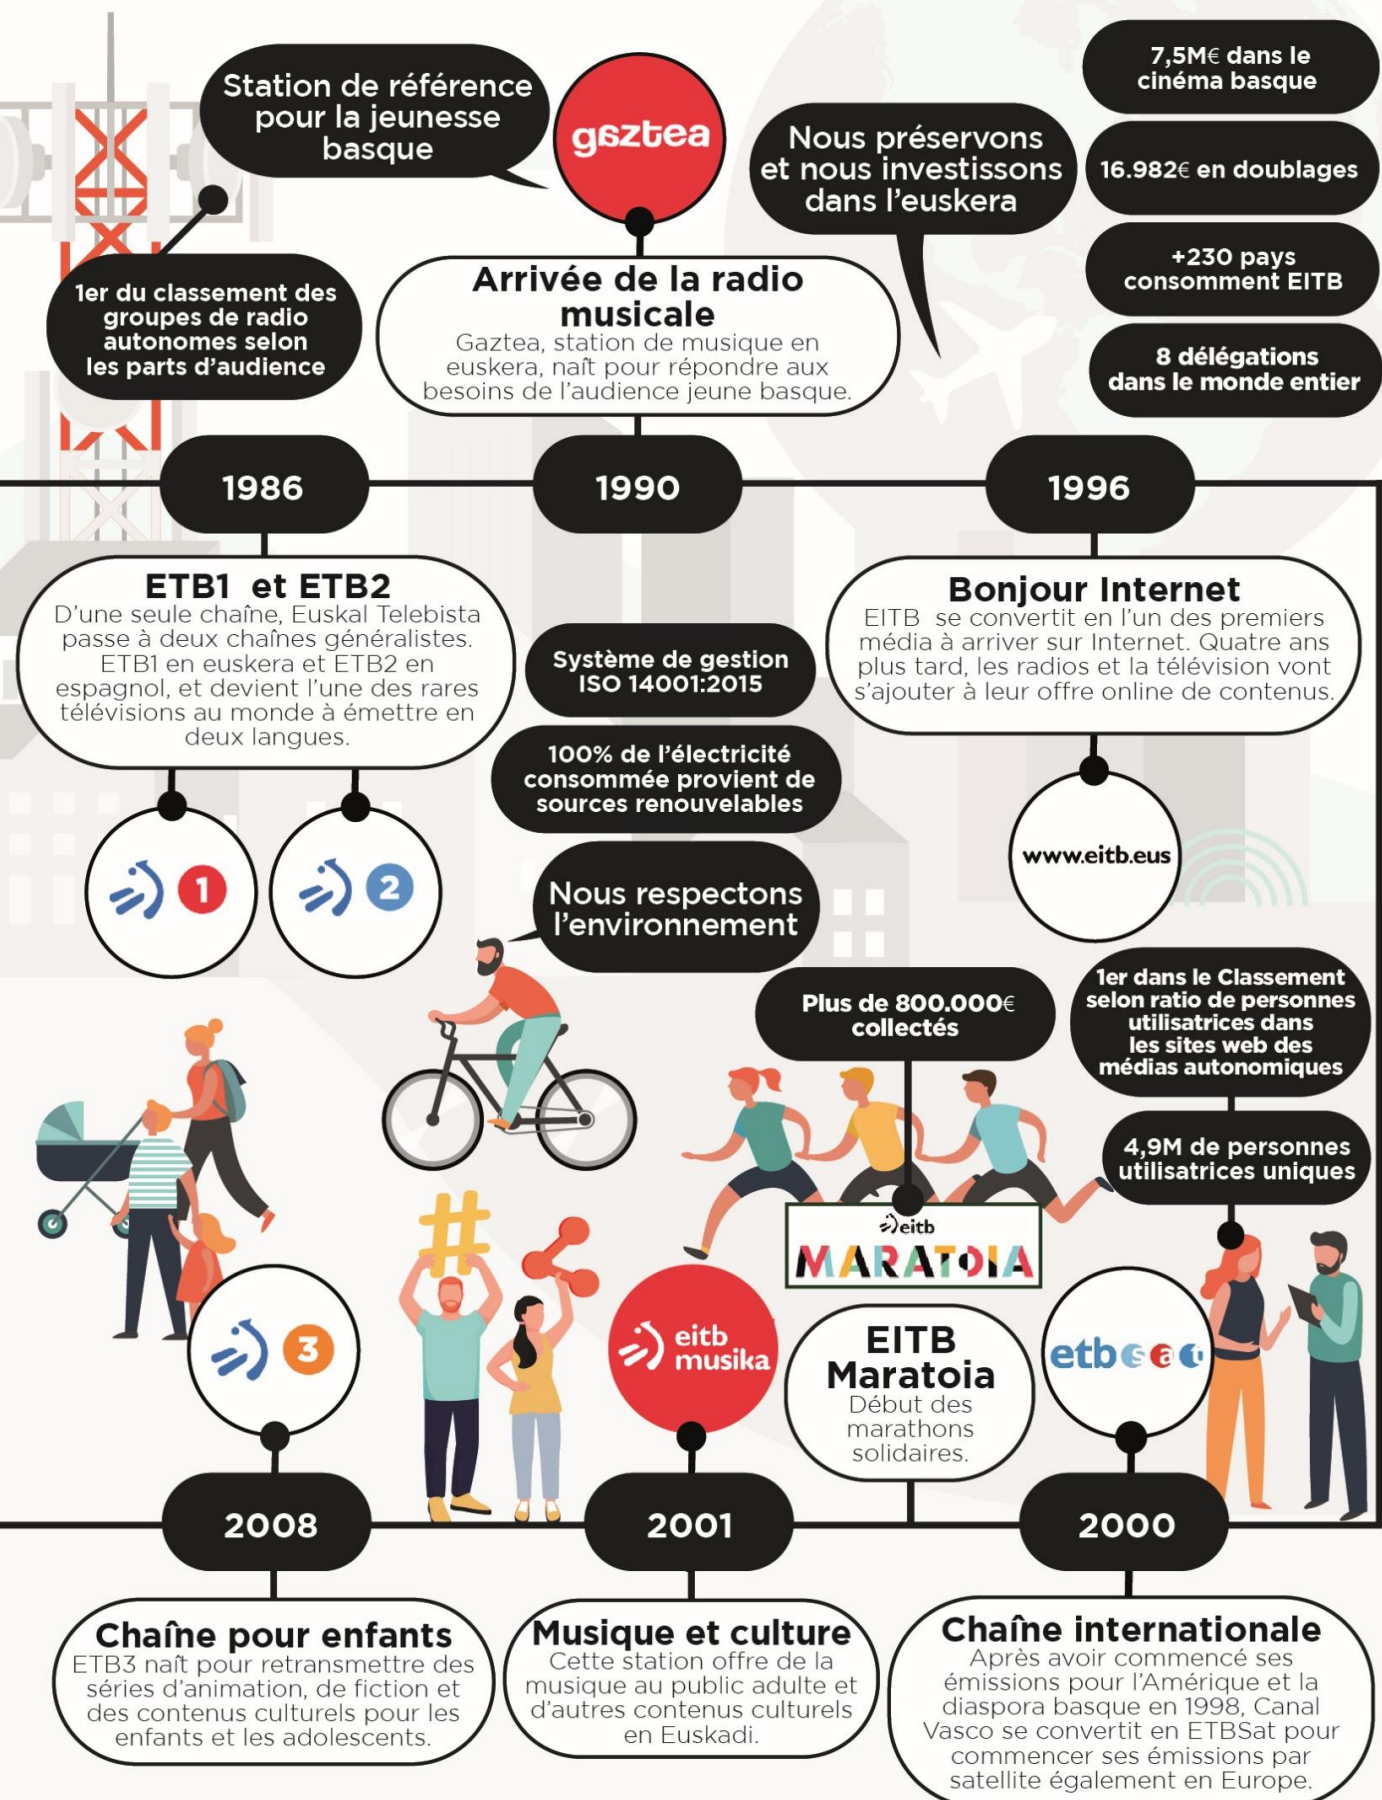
Station de référence pour la jeunesse basque

gaztea

Nous préservons et nous investissons dans l'euskera

7,5M€ dans le cinéma basque

16.982€ en doublages

+230 pays consomment EITB

8 délégations dans le monde entier

1er du classement des groupes de radio autonomes selon les parts d'audience

Arrivée de la radio musicale
Gaztea, station de musique en euskera, naît pour répondre aux besoins de l'audience jeune basque.

1986

1990

1996

ETB1 et ETB2
D'une seule chaîne, Euskal Telebista passe à deux chaînes généralistes. ETB1 en euskera et ETB2 en espagnol, et devient l'une des rares télévisions au monde à émettre en deux langues.

Système de gestion ISO 14001:2015

100% de l'électricité consommée provient de sources renouvelables

Nous respectons l'environnement

Bonjour Internet
EITB se convertit en l'un des premiers média à arriver sur Internet. Quatre ans plus tard, les radios et la télévision vont s'ajouter à leur offre online de contenus.

www.eitb.eus

1

2

Plus de 800.000€ collectés

1er dans le Classement selon ratio de personnes utilisatrices dans les sites web des médias autonomiques

4,9M de personnes utilisatrices uniques

eitb
MARATOIA

3

eitb musika

EITB Maratoia
Début des marathons solidaires.

etb

2008

2001

2000

Chaîne pour enfants
ETB3 naît pour retransmettre des séries d'animation, de fiction et des contenus culturels pour les enfants et les adolescents.

Musique et culture
Cette station offre de la musique au public adulte et d'autres contenus culturels en Euskadi.

Chaîne internationale
Après avoir commencé ses émissions pour l'Amérique et la diaspora basque en 1998, Canal Vasco se convertit en ETBSat pour commencer ses émissions par satellite également en Europe.